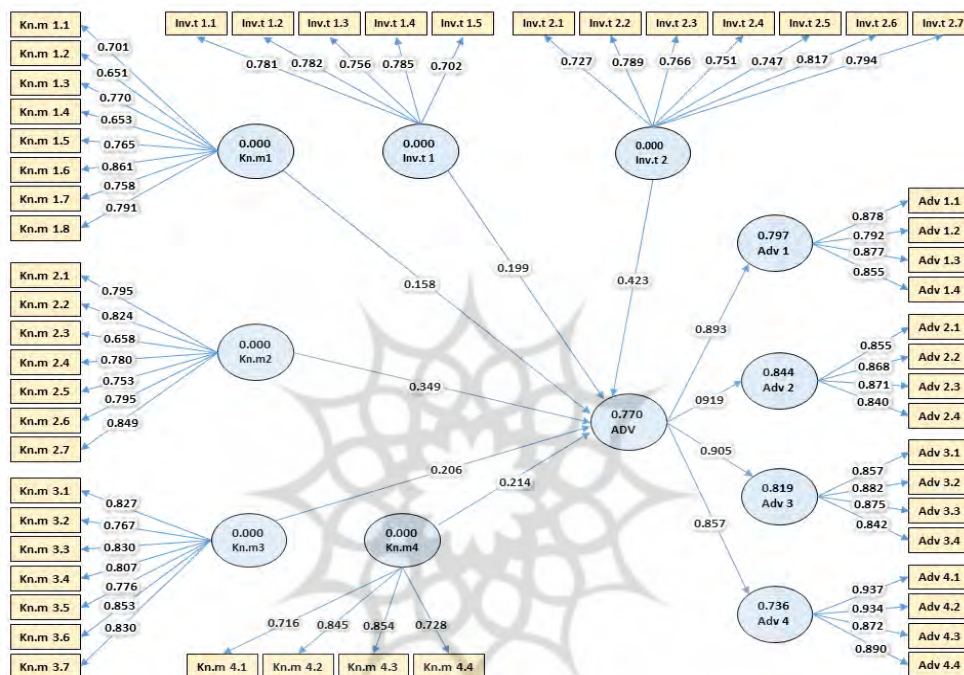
Inv.t 1.1 Inv.t 1.2 Inv.t 1.3 Inv.t 1.4 Inv.t 1.5

Inv.t 2.1 Inv.t 2.2 Inv.t 2.3 Inv.t 2.4 Inv.t 2.5 Inv.t 2.6 Inv.t 2.7

0.781 0.782 0.756 0.785 0.702

0.727 0.789 0.766 0.751 0.747 0.817 0.794

Kn.m 1.1 Kn.m 1.2 Kn.m 1.3 Kn.m 1.4 Kn.m 1.5 Kn.m 1.6 Kn.m 1.7 Kn.m 1.8

0.701 0.651 0.770 0.653 0.765 0.861 0.758 0.791

0.000
Kn.m1

0.000
Inv.t 1

0.000
Inv.t 2

0.158

0.199

0.423

0.797
Adv 1

0.878 0.792 0.877 0.855

Adv 1.1 Adv 1.2 Adv 1.3 Adv 1.4

Kn.m 2.1 Kn.m 2.2 Kn.m 2.3 Kn.m 2.4 Kn.m 2.5 Kn.m 2.6 Kn.m 2.7

0.795 0.824 0.658 0.780 0.753 0.795 0.849

0.000
Kn.m2

0.349

0.893

0.844
Adv 2

0.855 0.868 0.871 0.840

Adv 2.1 Adv 2.2 Adv 2.3 Adv 2.4

0919

0.770
ADV

0.905

0.206

0.214

0.819
Adv 3

0.857 0.882 0.875 0.842

Adv 3.1 Adv 3.2 Adv 3.3 Adv 3.4

Kn.m 3.1 Kn.m 3.2 Kn.m 3.3 Kn.m 3.4 Kn.m 3.5 Kn.m 3.6 Kn.m 3.7

0.827 0.767 0.830 0.807 0.776 0.853 0.830

0.000
Kn.m3

0.000
Kn.m4

0.857

0.736
Adv 4

0.937 0.934 0.872 0.890

Adv 4.1 Adv 4.2 Adv 4.3 Adv 4.4

0.716 0.845 0.854 0.728

Kn.m 4.1 Kn.m 4.2 Kn.m 4.3 Kn.m 4.4